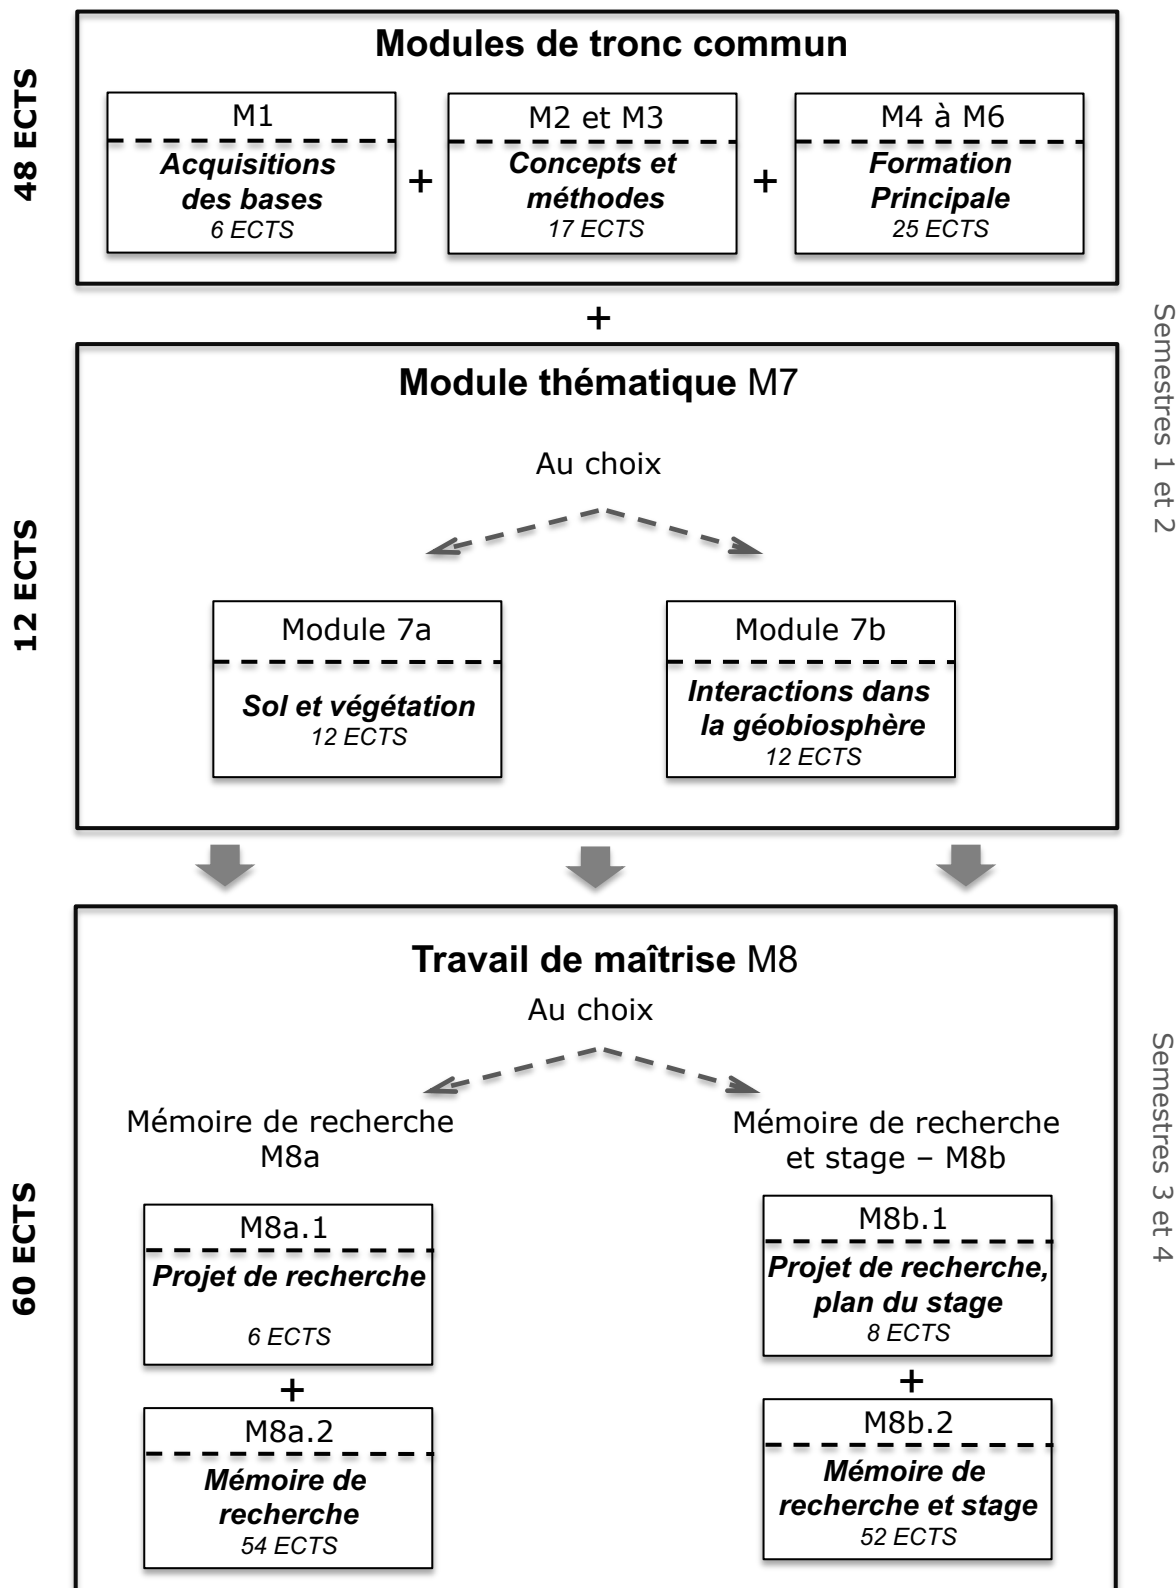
48 ECTS

Modules de tronc commun

M1
Acquisitions des bases
6 ECTS

+

M2 et M3
Concepts et méthodes
17 ECTS

+

M4 à M6
Formation Principale
25 ECTS

+

Semestres 1 et 2

12 ECTS

Module thématique M7

Au choix

Module 7a
Sol et végétation
12 ECTS

Module 7b
Interactions dans la géobiosphère
12 ECTS

60 ECTS

Travail de maîtrise M8

Au choix

Semestres 3 et 4

Mémoire de recherche M8a

M8a.1
Projet de recherche
6 ECTS

+

M8a.2
Mémoire de recherche
54 ECTS

Mémoire de recherche et stage – M8b

M8b.1
Projet de recherche, plan du stage
8 ECTS

+

M8b.2
Mémoire de recherche et stage
52 ECTS